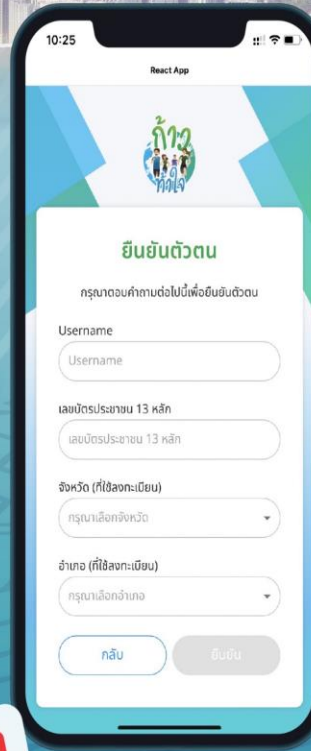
10:25

React App

ก้าวทั่วไทย

ยืนยันตัวตน

กรุณาตอบคำถามต่อไปนี้เพื่อยืนยันตัวตน

Username

Username

เลขบัตรประชาชน 13 หลัก

เลขบัตรประชาชน 13 หลัก

จังหวัด (ที่ใช้ลงทะเบียน)

กรุณาเลือกจังหวัด

อำเภอ (ที่ใช้ลงทะเบียน)

กรุณาเลือกอำเภอ

กลับ

ยืนยัน